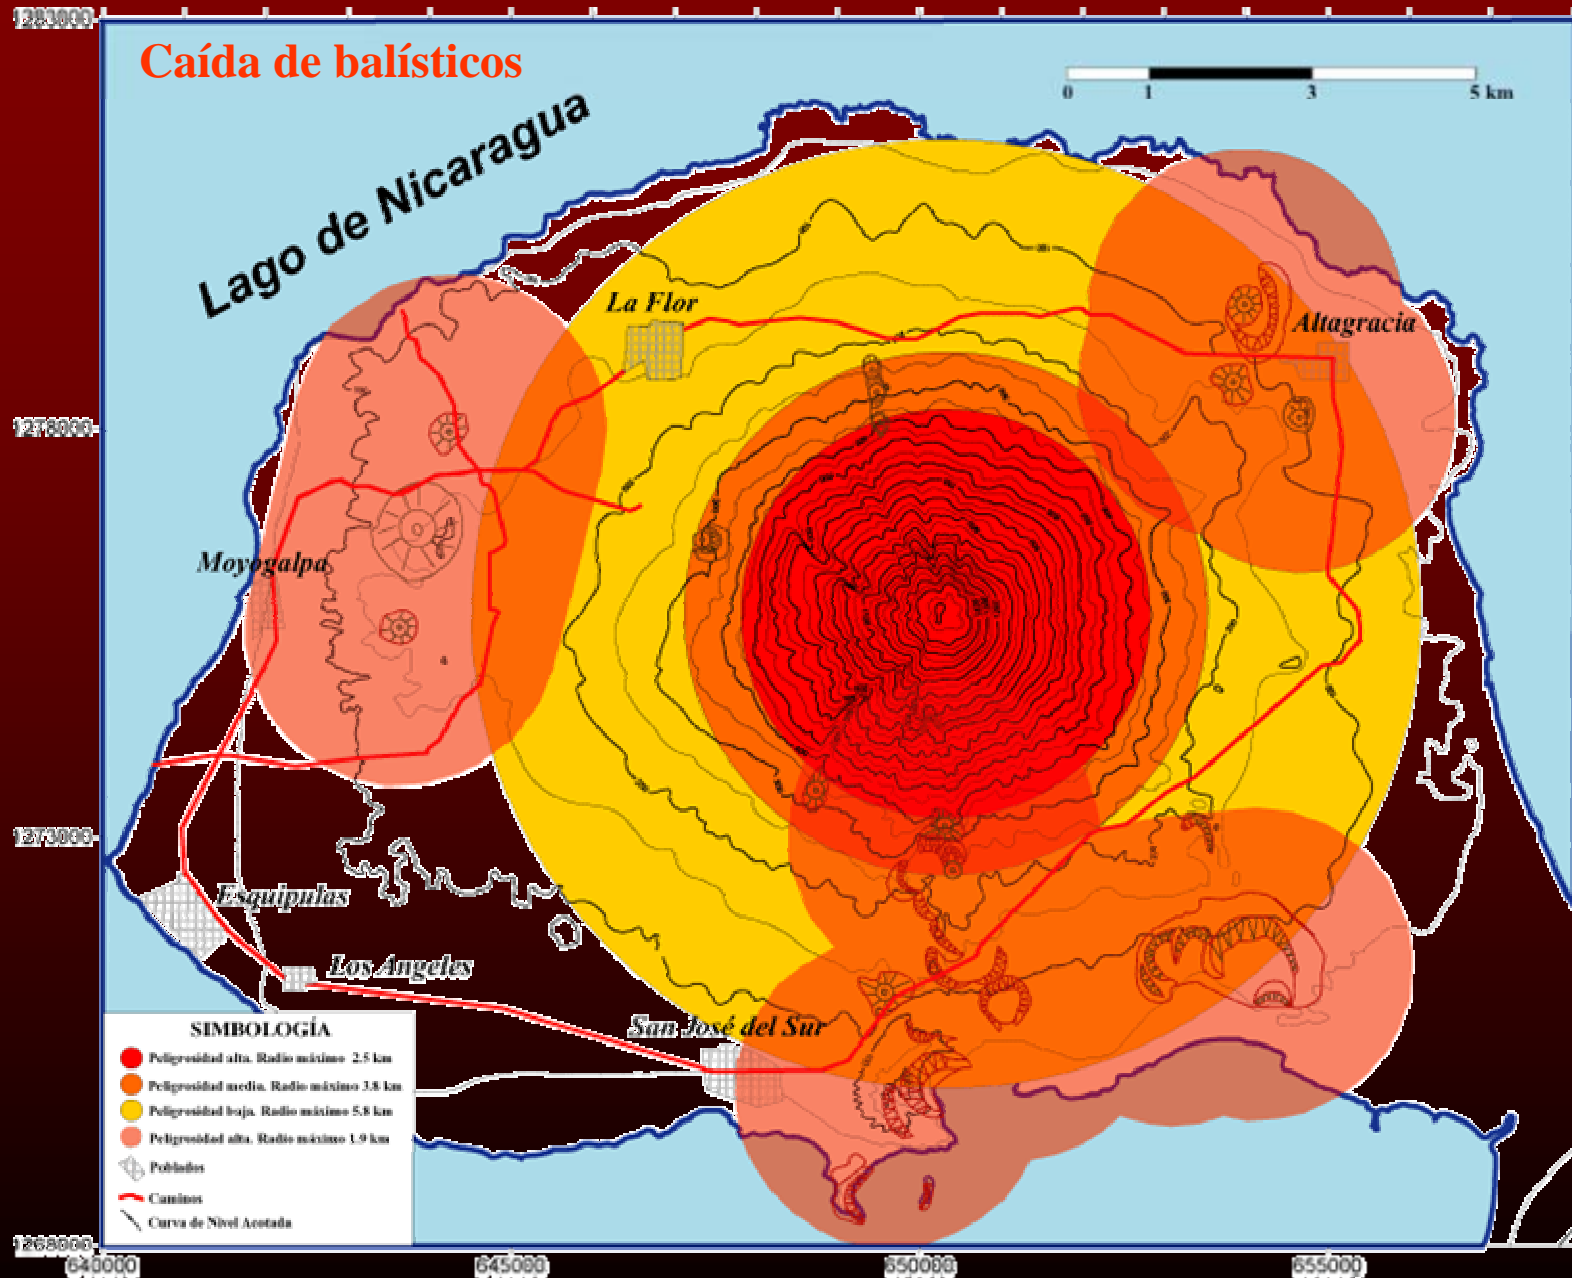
Caída de balísticos

0 1 3 5 km

Lago de Nicaragua

La Flor

Altagracia

Moyogalpa

Esquipulas

Los Angeles

San José del Sur

SIMBOLOGÍA
Peligrosidad alta. Radio máximo 2.5 km
Peligrosidad media. Radio máximo 3.8 km
Peligrosidad baja. Radio máximo 5.8 km
Peligrosidad alta. Radio máximo 1.9 km
Poblados
Caminos
Curva de Nivel Acotada

1283000
1278000
1273000
1268000
640000
645000
650000
655000